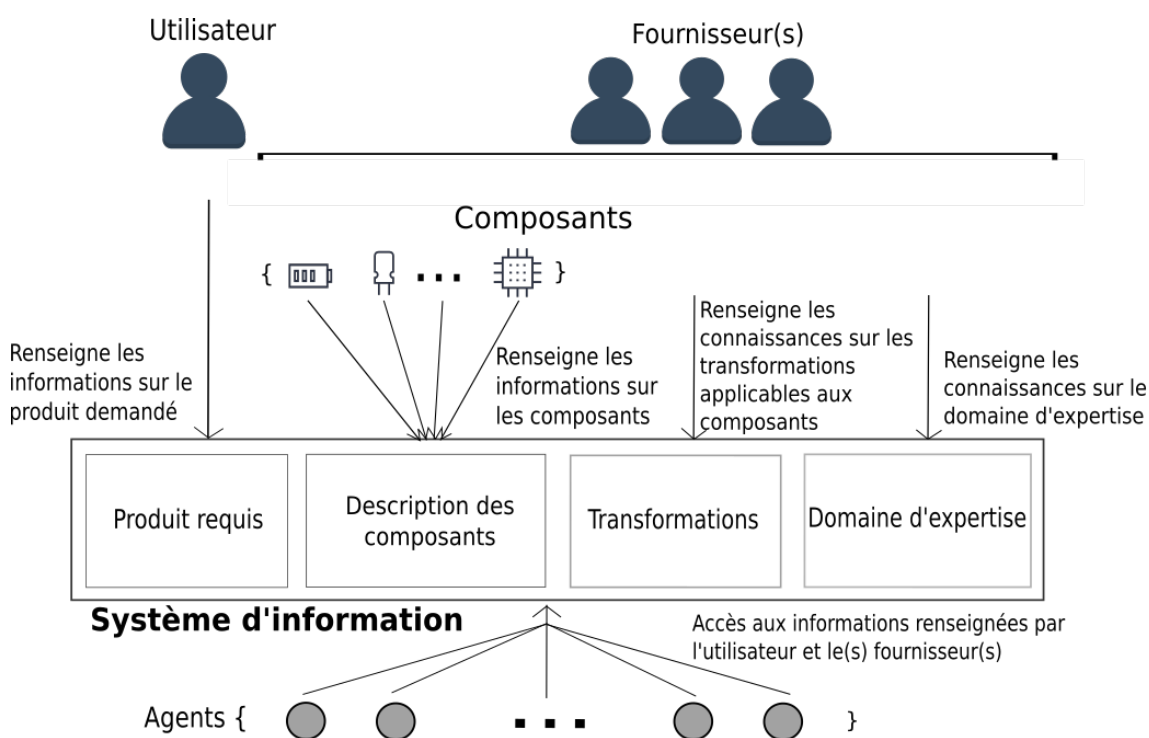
Utilisateur

Fournisseur(s)

Composants

{ ... }

Renseigne les informations sur le produit demandé

Renseigne les informations sur les composants

Renseigne les connaissances sur les transformations applicables aux composants

Renseigne les connaissances sur le domaine d'expertise

Produit requis

Description des composants

Transformations

Domaine d'expertise

Système d'information

Accès aux informations renseignées par l'utilisateur et le(s) fournisseur(s)

Agents { ... }